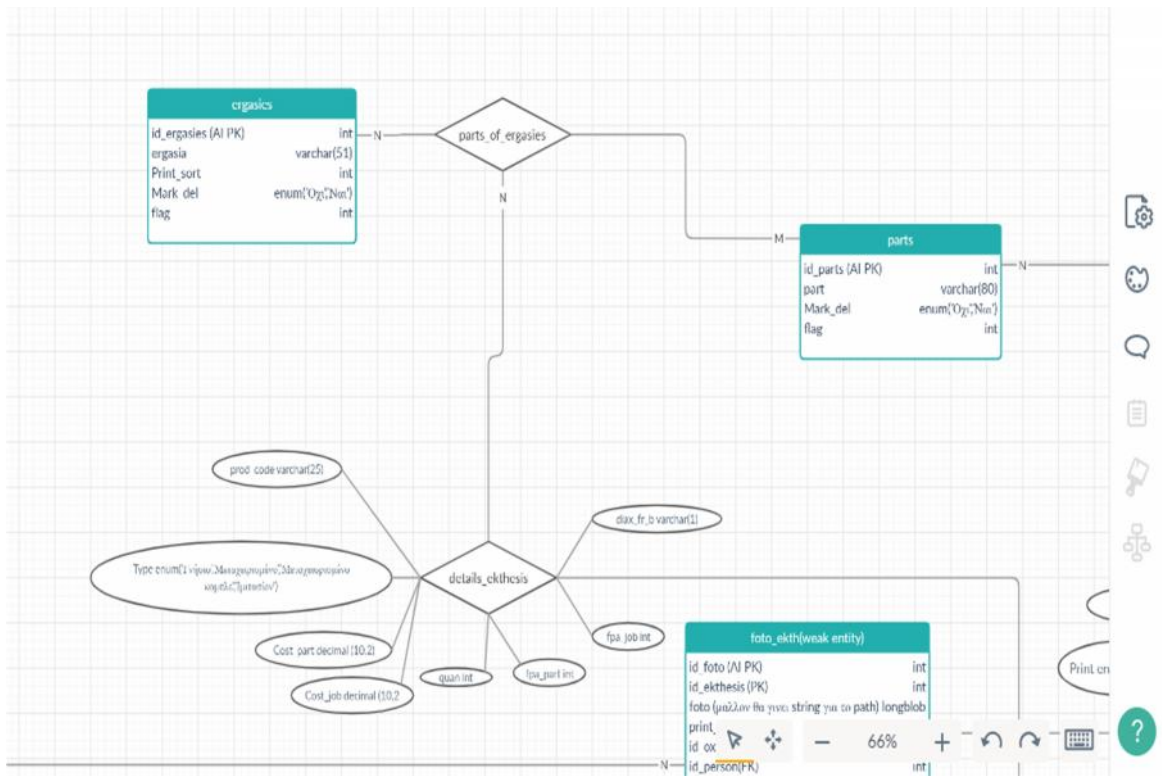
ergasies

| | |
|---|---|
| id_ergasies (AI PK) | int |
| ergasia | varchar(51) |
| Print_sort | int |
| Mark_del | enum('Όχι','Ναι') |
| flag | int |

N

parts_of_ergasies

N

M

parts

| | |
|---|---|
| id_parts (AI PK) | int |
| part | varchar(80) |
| Mark_del | enum('Όχι','Ναι') |
| flag | int |

N

prod_code varchar(25)

diax_fr_b varchar(1)

Type enum('Γνήσιο','Μεταχειρισμένο','Μεταχειρισμένο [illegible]','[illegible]')

details_ekthesis

Cost_part decimal (10,2)

fpa_job int

quan int

fpa_part int

Cost_job decimal (10,2

foto_ekth(weak entity)

| | |
|---|---|
| id_foto (AI PK) | int |
| id_ekthesis (PK) | int |
| foto (μάλλον θα γινει string για το path) longblob | |
| print_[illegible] | |
| id_ox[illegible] | |
| id_person(FK) | int |

Print_en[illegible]

N

66%

?